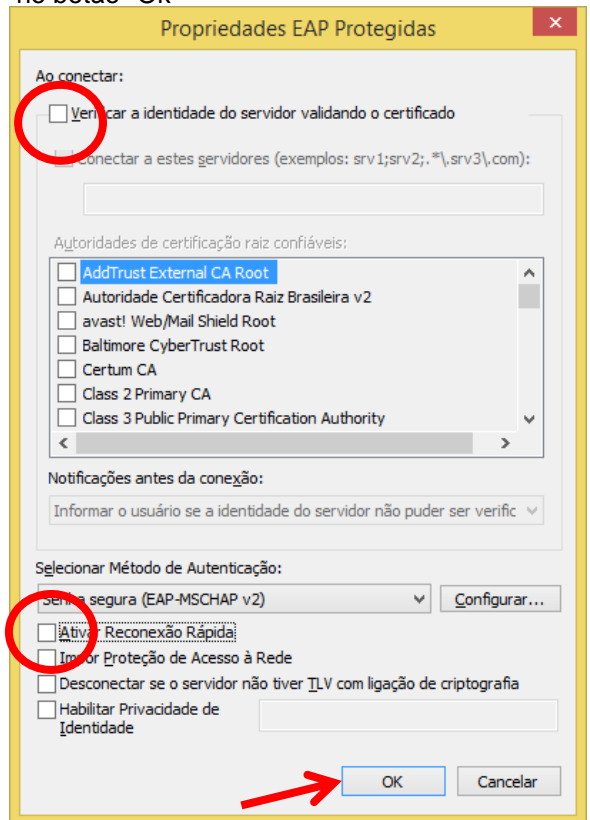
no botão "Ok"

Propriedades EAP Protegidas

Ao conectar:

Verificar a identidade do servidor validando o certificado

Conectar a estes servidores (exemplos: srv1;srv2;.*\.srv3\.com):

Autoridades de certificação raiz confiáveis:

AddTrust External CA Root
Autoridade Certificadora Raiz Brasileira v2
avast! Web/Mail Shield Root
Baltimore CyberTrust Root
Certum CA
Class 2 Primary CA
Class 3 Public Primary Certification Authority

Notificações antes da conexão:

Informar o usuário se a identidade do servidor não puder ser verific

Selecionar Método de Autenticação:

Senha segura (EAP-MSCHAP v2)

Configurar...

Ativar Reconexão Rápida

Impor Proteção de Acesso à Rede

Desconectar se o servidor não tiver TLV com ligação de criptografia

Habilitar Privacidade de Identidade

OK

Cancelar